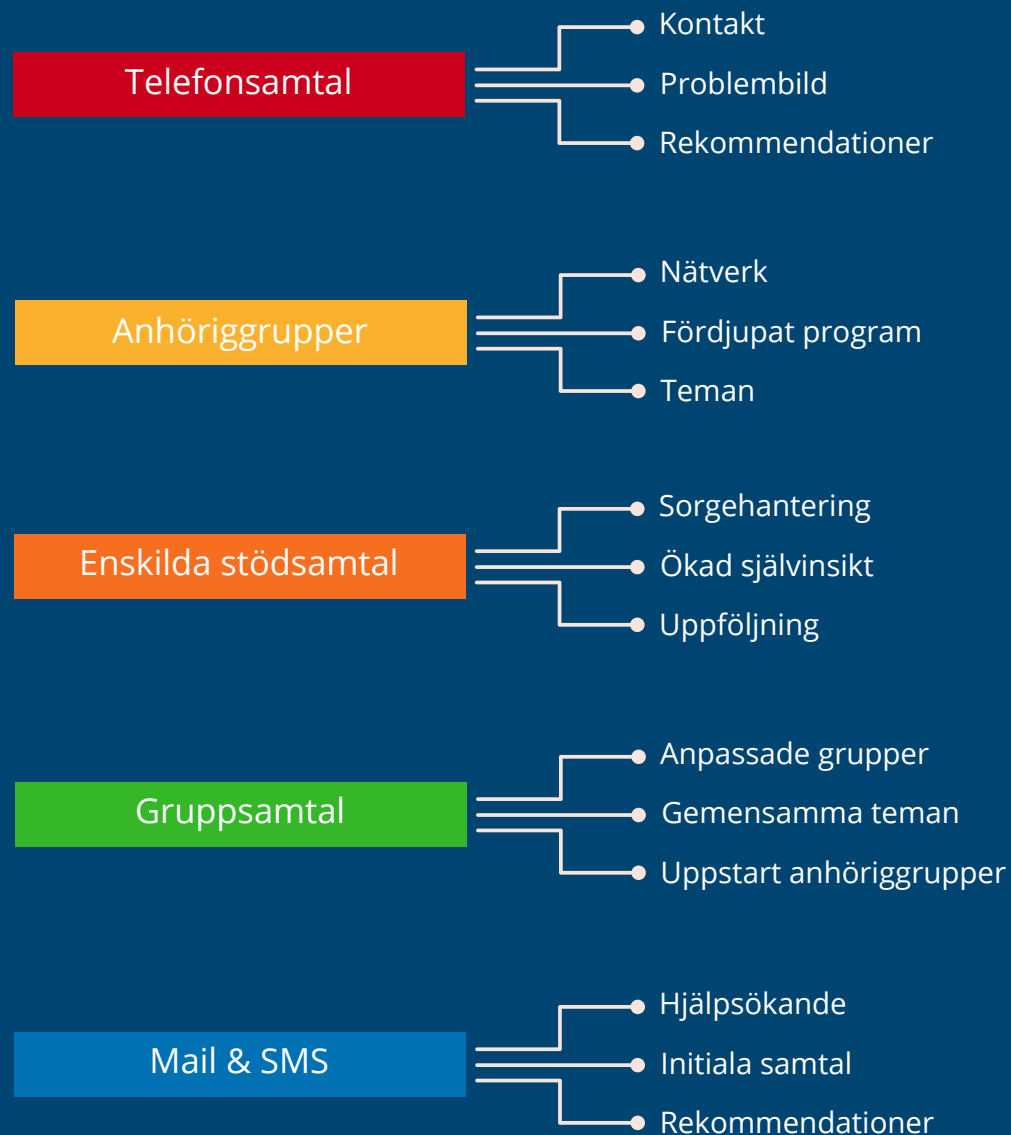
Telefonsamtal

Kontakt

Problembild

Rekommendationer

Anhöriggrupper

Nätverk

Fördjupat program

Teman

Enskilda stödsamtal

Sorgehantering

Ökad självinsikt

Uppföljning

Gruppsamtal

Anpassade grupper

Gemensamma teman

Uppstart anhöriggrupper

Mail & SMS

Hjälpsökande

Initiala samtal

Rekommendationer